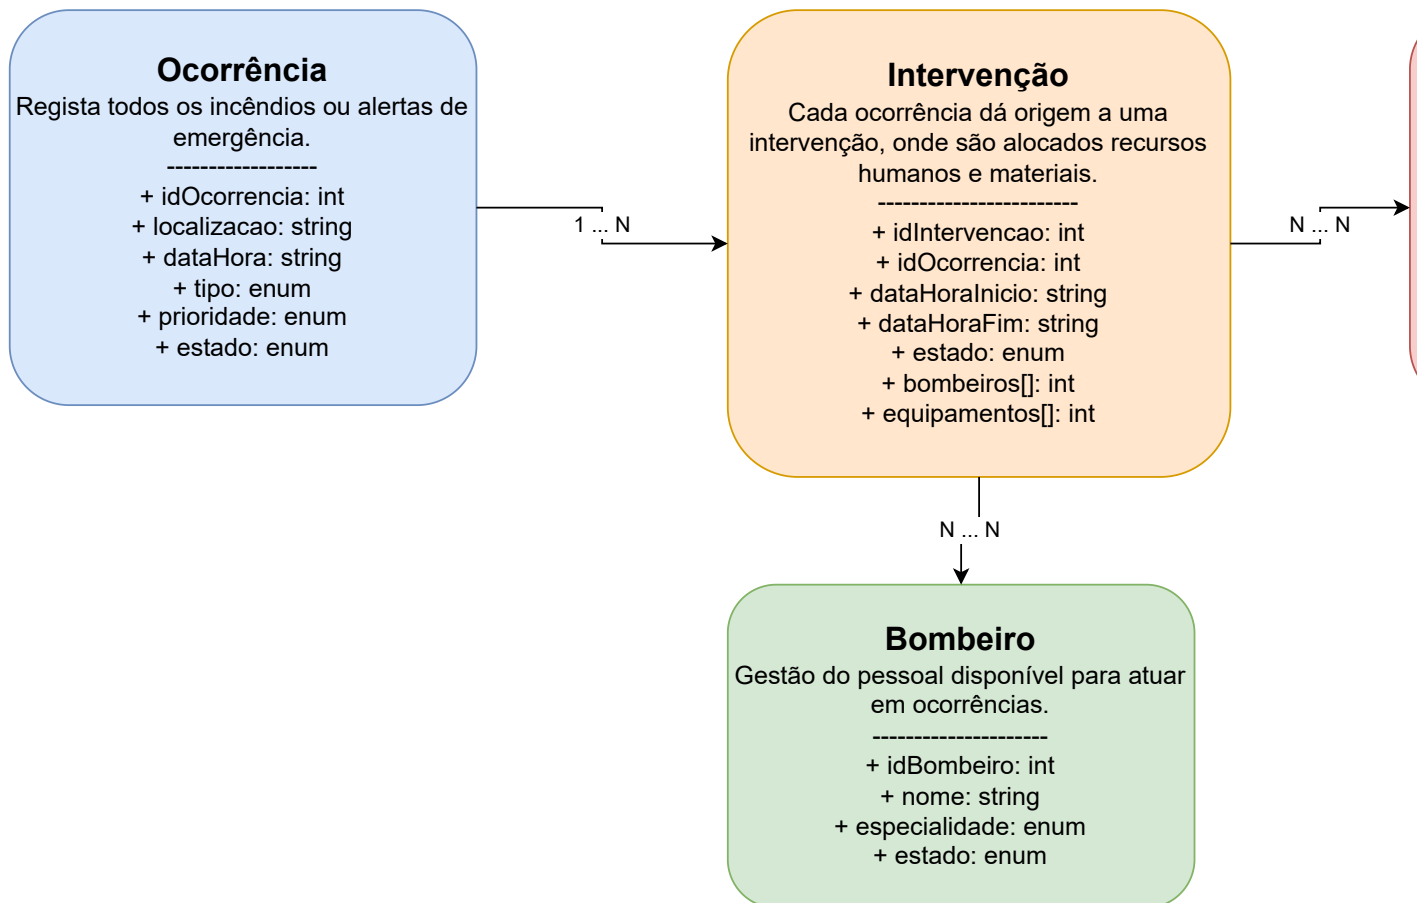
**Ocorrência**
Regista todos os incêndios ou alertas de emergência.
------------------
+ idOcorrencia: int
+ localizacao: string
+ dataHora: string
+ tipo: enum
+ prioridade: enum
+ estado: enum

1 ... N

**Intervenção**
Cada ocorrência dá origem a uma intervenção, onde são alocados recursos humanos e materiais.
------------------------
+ idIntervencao: int
+ idOcorrencia: int
+ dataHoraInicio: string
+ dataHoraFim: string
+ estado: enum
+ bombeiros[]: int
+ equipamentos[]: int

N ... N

N ... N

**Bombeiro**
Gestão do pessoal disponível para atuar em ocorrências.
---------------------
+ idBombeiro: int
+ nome: string
+ especialidade: enum
+ estado: enum